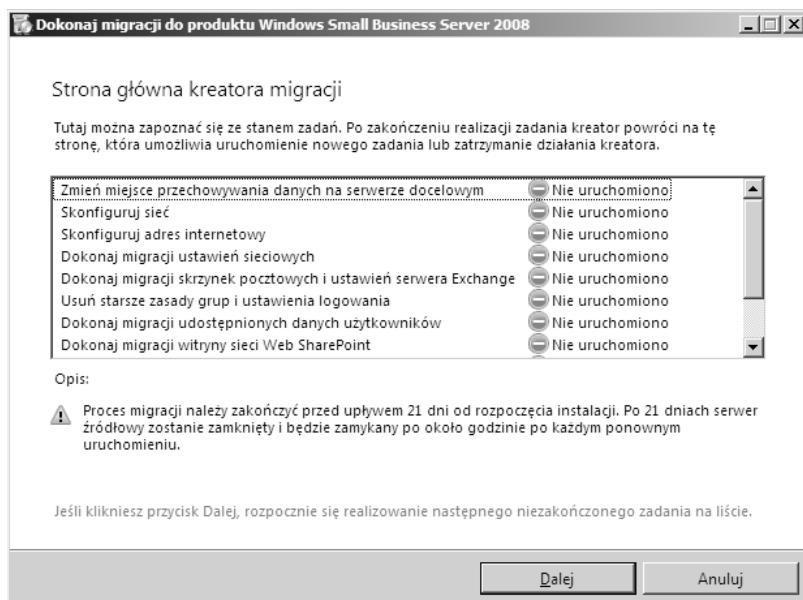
Dokonaj migracji do produktu Windows Small Business Server 2008

Strona główna kreatora migracji

Tutaj można zapoznać się ze stanem zadań. Po zakończeniu realizacji zadania kreator powróci na tę stronę, która umożliwia uruchomienie nowego zadania lub zatrzymanie działania kreatora.

| | |
|---|---|
| Zmień miejsce przechowywania danych na serwerze docelowym | Nie uruchomiono |
| Skonfiguruj sieć | Nie uruchomiono |
| Skonfiguruj adres internetowy | Nie uruchomiono |
| Dokonaj migracji ustawień sieciowych | Nie uruchomiono |
| Dokonaj migracji skrzynek pocztowych i ustawień serwera Exchange | Nie uruchomiono |
| Usuń starsze zasady grup i ustawienia logowania | Nie uruchomiono |
| Dokonaj migracji udostępnionych danych użytkowników | Nie uruchomiono |
| Dokonaj migracji witryny sieci Web SharePoint | Nie uruchomiono |

Opis:

Proces migracji należy zakończyć przed upływem 21 dni od rozpoczęcia instalacji. Po 21 dniach serwer źródłowy zostanie zamknięty i będzie zamykany po około godzinie po każdym ponownym uruchomieniu.

Jeśli klikniesz przycisk Dalej, rozpocznie się realizowanie następnego niezakończonego zadania na liście.

Dalej
Anuluj